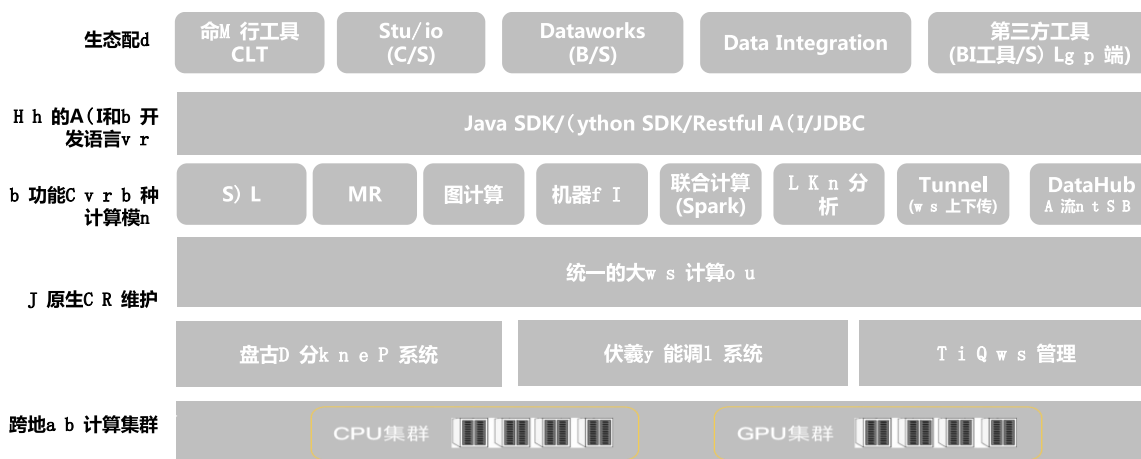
生态配d

命M 行工具 CLT

Stu/io (C/S)

Dataworks (B/S)

Data Integration

第三方工具 (BI工具/S) Lg p 端)

H h 的A(I和b 开发语言v r

Java SDK/(ython SDK/Restful A(I/JDBC

b 功能C v r b 种计算模n

S) L

MR

图计算

机器f I

联合计算 (Spark)

L K n 分析

Tunnel (w s 上下传)

DataHub A 流n t S B

J 原生C R 维护

统一的大w s 计算o u

盘古D 分k n e P 系统

伏羲y 能调l 系统

T i Q w s 管理

跨地a b 计算集群

CPU集群

GPU集群